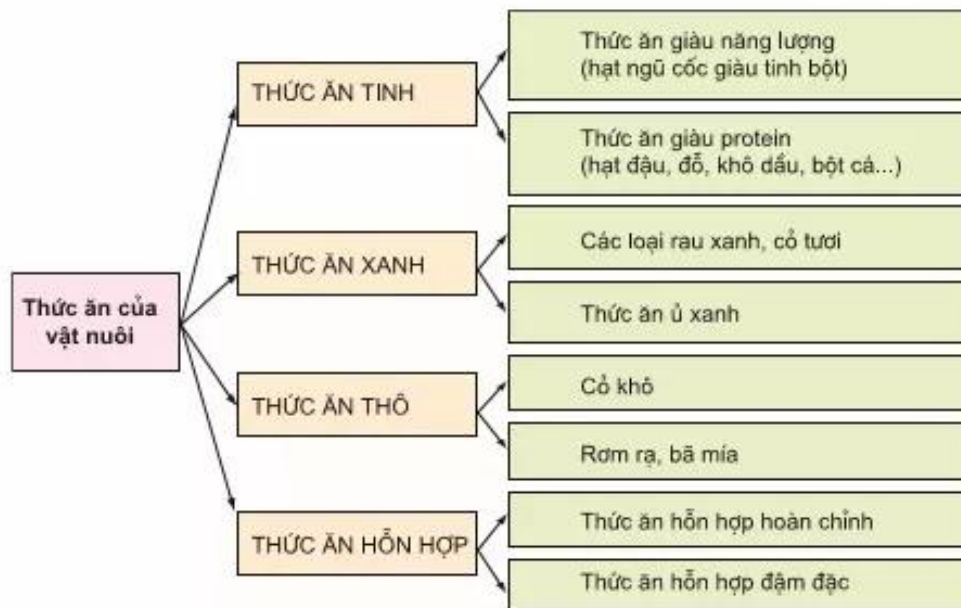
Thức ăn của vật nuôi

THỨC ĂN TINH

Thức ăn giàu năng lượng (hạt ngũ cốc giàu tinh bột)

Thức ăn giàu protein (hạt đậu, đỗ, khô dầu, bột cá...)

THỨC ĂN XANH

Các loại rau xanh, cỏ tươi

Thức ăn ủ xanh

THỨC ĂN THÔ

Cỏ khô

Rơm rạ, bã mía

THỨC ĂN HỖN HỢP

Thức ăn hỗn hợp hoàn chỉnh

Thức ăn hỗn hợp đậm đặc